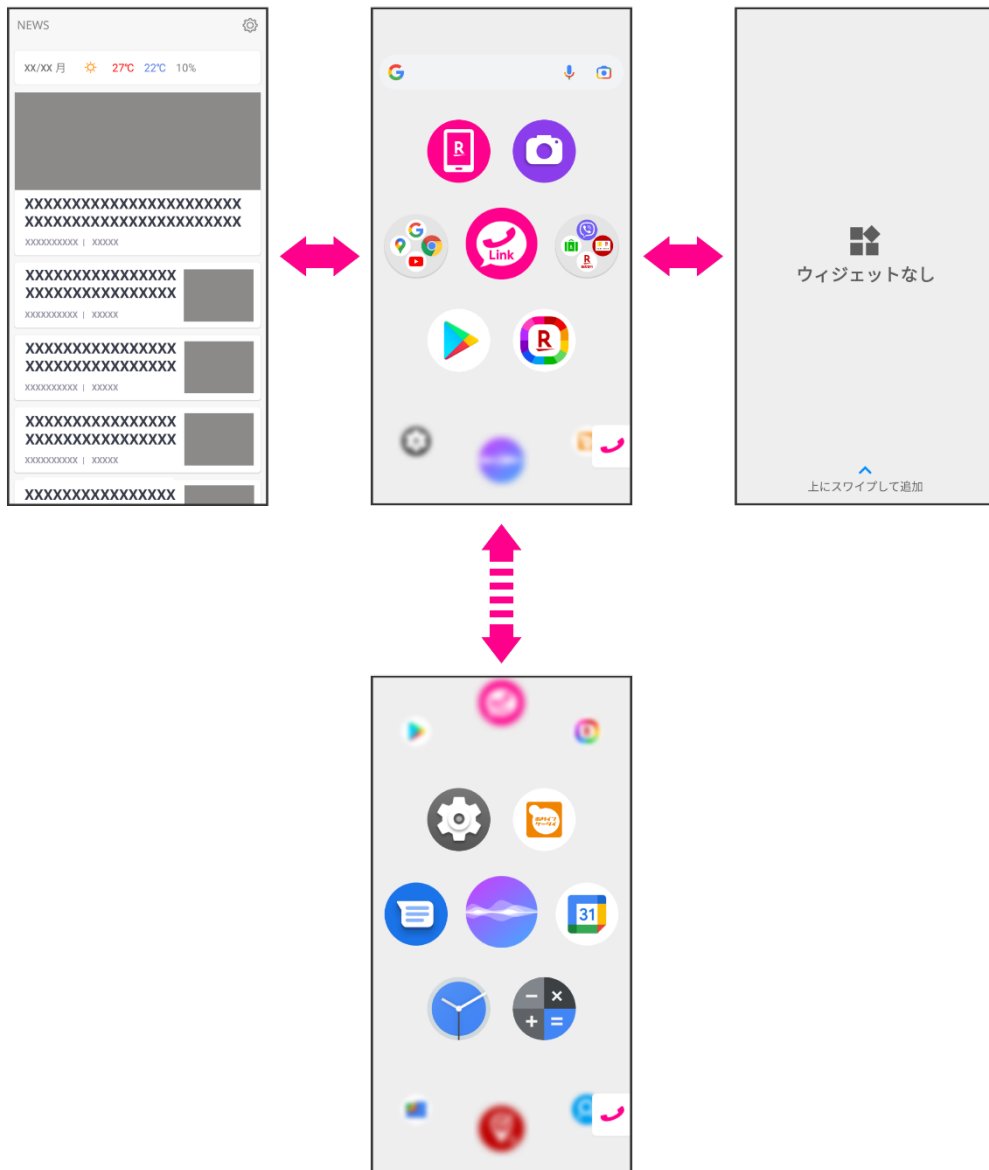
NEWS

XX/XX 月 27℃ 22℃ 10%

XXXXXXXXXXXXXXXXXXXXXXXX XXXXXXXXXXXXXXXXXXXXXXXX
XXXXXXXXXX | XXXXX

XXXXXXXXXXXXXXXX XXXXXXXXXXXXXXXX
XXXXXXXXXX | XXXXX

XXXXXXXXXXXXXXXX XXXXXXXXXXXXXXXX
XXXXXXXXXX | XXXXX

XXXXXXXXXXXXXXXX XXXXXXXXXXXXXXXX
XXXXXXXXXX | XXXXX

XXXXXXXXXXXXXXXX

Link

ウィジェットなし

上にスワイプして追加

31